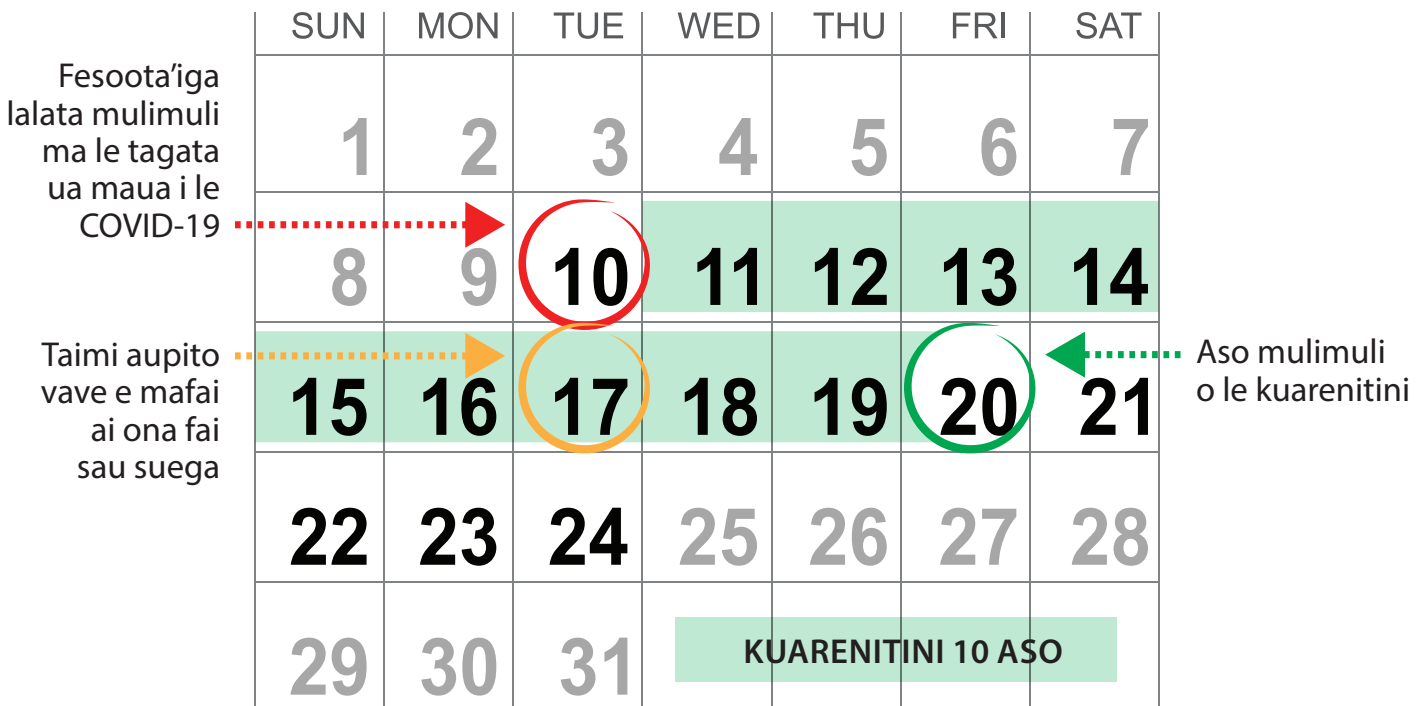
Fesoota'iga lalata mulimuli ma le tagata ua maua i le COVID-19

Taimi aupito vave e mafai ai ona fai sau suega

| SUN | MON | TUE | WED | THU | FRI | SAT |
|---|---|---|---|---|---|---|
| 1 | 2 | 3 | 4 | 5 | 6 | 7 |
| 8 | 9 | 10 | 11 | 12 | 13 | 14 |
| 15 | 16 | 17 | 18 | 19 | 20 | 21 |
| 22 | 23 | 24 | 25 | 26 | 27 | 28 |
| 29 | 30 | 31 | | | | |

Aso mulimuli o le kuarenitini

KUARENITINI 10 ASO